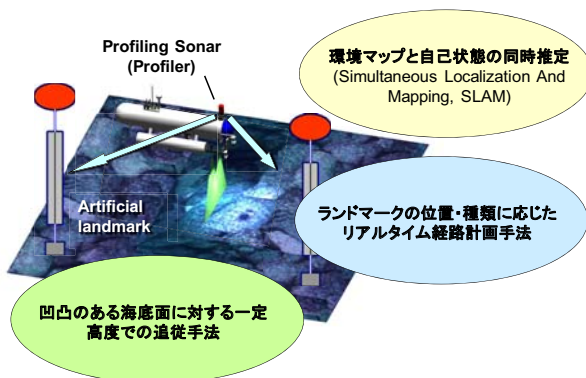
Profiling Sonar (Profiler)

環境マップと自己状態の同時推定 (Simultaneous Localization And Mapping, SLAM)

Artificial landmark

ランドマークの位置・種類に応じたリアルタイム経路計画手法

凹凸のある海底面に対する一定高度での追従手法